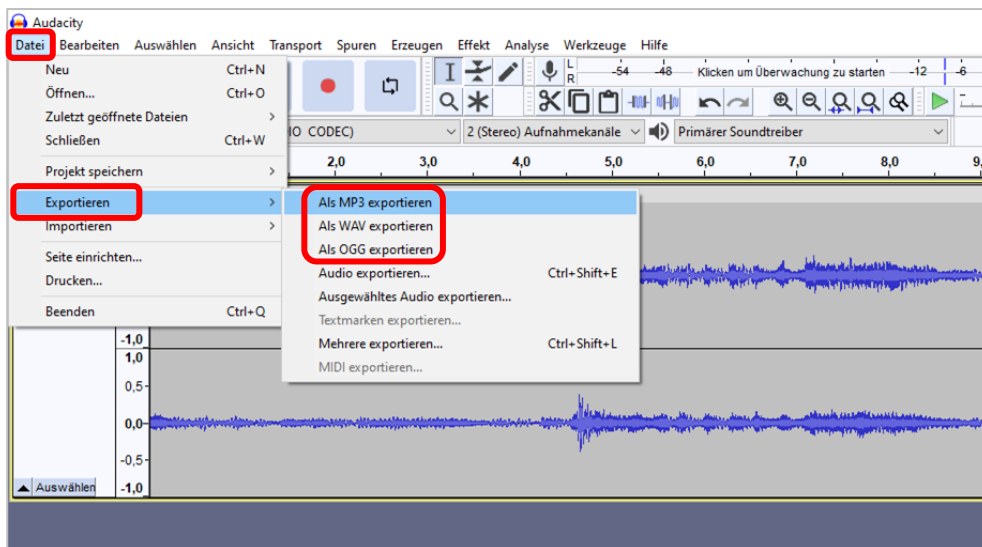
Audacity

Datei Bearbeiten Auswählen Ansicht Transport Spuren Erzeugen Effekt Analyse Werkzeuge Hilfe

Neu Ctrl+N
Öffnen... Ctrl+O
Zuletzt geöffnete Dateien
Schließen Ctrl+W
Projekt speichern
Exportieren
Importieren
Seite einrichten...
Drucken...
Beenden Ctrl+Q

Als MP3 exportieren
Als WAV exportieren
Als OGG exportieren
Audio exportieren... Ctrl+Shift+E
Ausgewähltes Audio exportieren...
Textmarken exportieren...
Mehrere exportieren... Ctrl+Shift+L
MIDI exportieren...

L R -54 -48 Klicken um Überwachung zu starten -12 -6

O CODEC) 2 (Stereo) Aufnahmekanäle Primärer Soundtreiber

2,0 3,0 4,0 5,0 6,0 7,0 8,0 9,

-1,0
1,0
0,5-
0,0-
-0,5-
-1,0

Auswählen